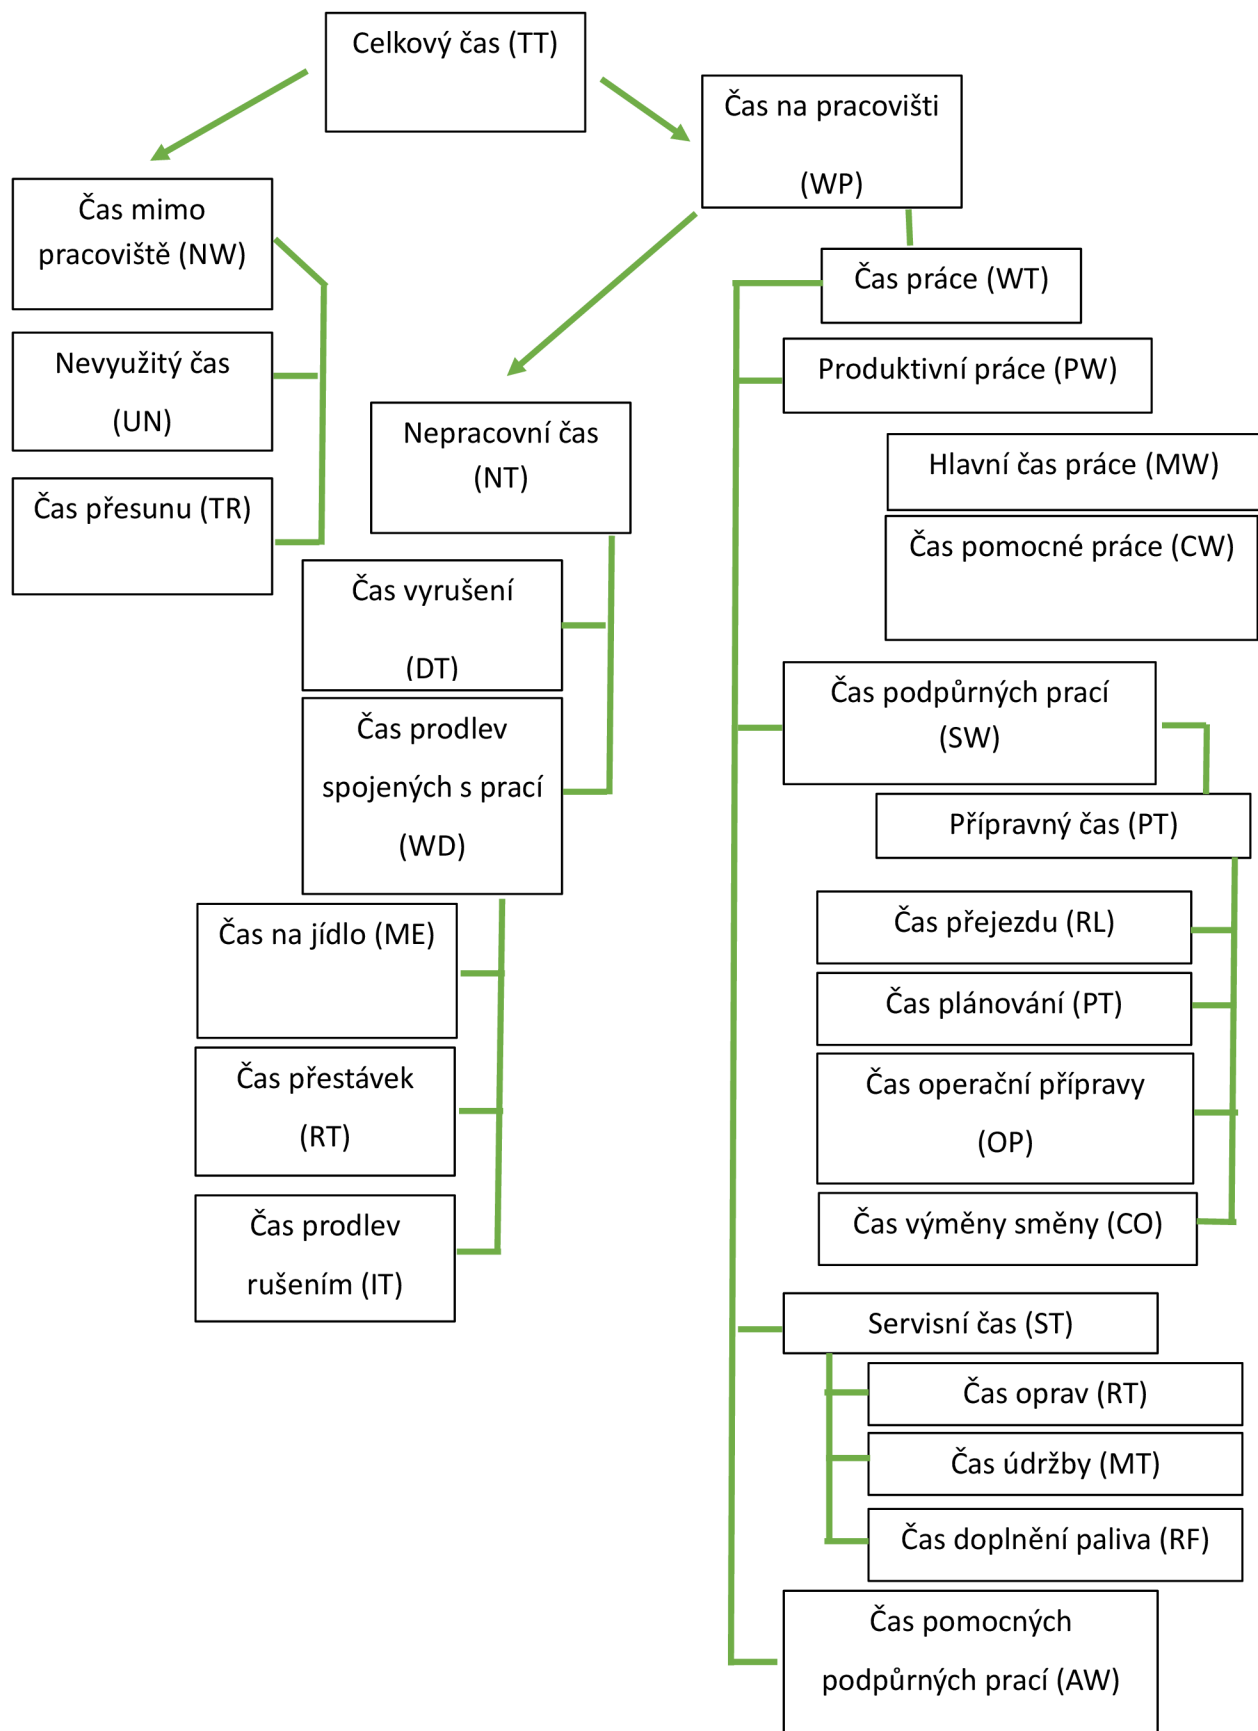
Celkový čas (TT)

Čas mimo pracoviště (NW)

Nevyužitý čas (UN)

Čas přesunu (TR)

Čas na pracovišti (WP)

Nepracovní čas (NT)

Čas vyrušení (DT)

Čas prodlev spojených s prací (WD)

Čas na jídlo (ME)

Čas přestávek (RT)

Čas prodlev rušením (IT)

Čas práce (WT)

Produktivní práce (PW)

Hlavní čas práce (MW)

Čas pomocné práce (CW)

Čas podpůrných prací (SW)

Přípravný čas (PT)

Čas přejezdu (RL)

Čas plánování (PT)

Čas operační přípravy (OP)

Čas výměny směny (CO)

Servisní čas (ST)

Čas oprav (RT)

Čas údržby (MT)

Čas doplnění paliva (RF)

Čas pomocných podpůrných prací (AW)